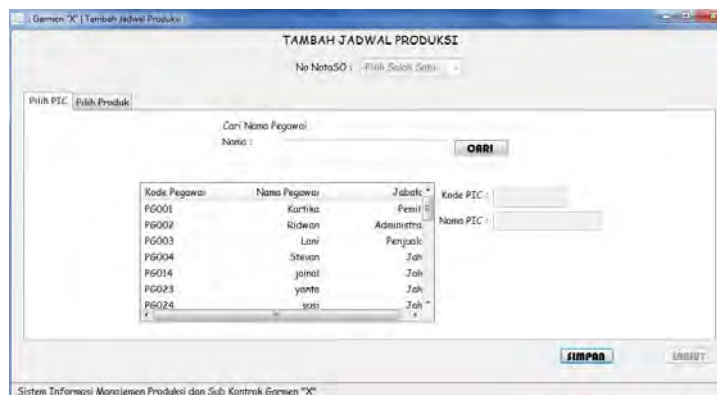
:: Garmen "X" | Tambah Jadwal Produksi

TAMBAH JADWAL PRODUKSI

No NotaSO : -Pilih Salah Satu-

Pilih PIC | Pilih Produk

Cari Nama Pegawai
Nama :

CARI

| Kode Pegawai | Nama Pegawai | Jabata |
|---|---|---|
| PG001 | Kartika | Pemil |
| PG002 | Ridwan | Administra |
| PG003 | Lani | Penjuala |
| PG004 | Stevan | Jab |
| PG014 | joinal | Jab |
| PG023 | yanto | Jab |
| PG024 | susi | Jab |

Kode PIC :
Nama PIC :

SIMPAN

LANJUT

Sistem Informasi Manajemen Produksi dan Sub Kontrak Garmen "X"